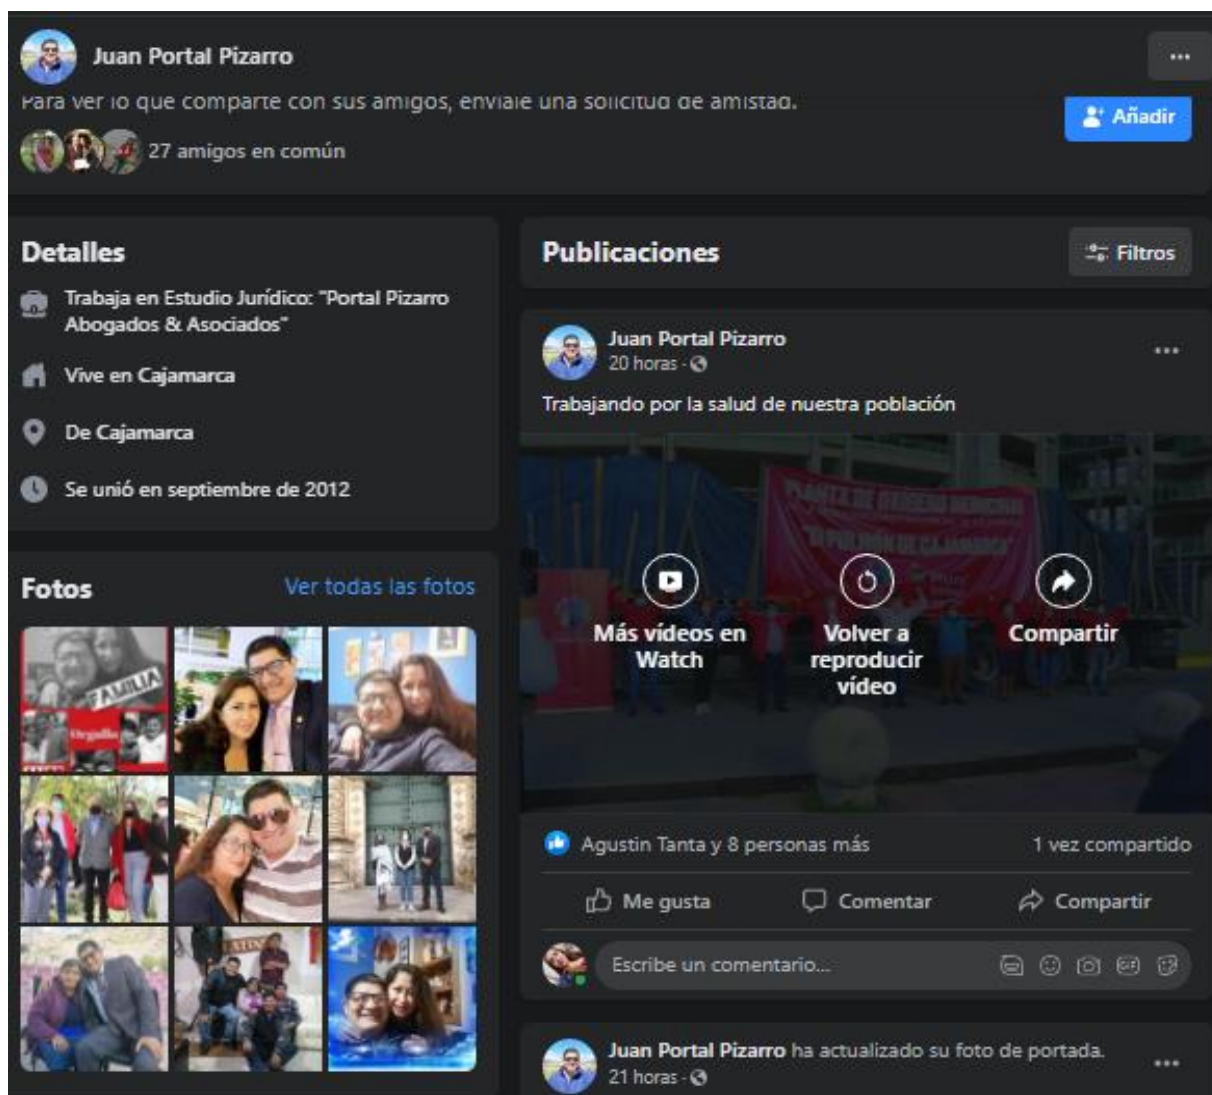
Juan Portal Pizarro

Para ver lo que comparte con sus amigos, envíale una solicitud de amistad.

Añadir

27 amigos en común

Detalles

Trabaja en Estudio Jurídico: "Portal Pizarro Abogados & Asociados"

Vive en Cajamarca

De Cajamarca

Se unió en septiembre de 2012

Fotos

Ver todas las fotos

FAMILIA

Orgullo

Publicaciones

Filtros

Juan Portal Pizarro
20 horas ·

Trabajando por la salud de nuestra población

PLANTA DE OXÍGENO MEDICINAL

"EL PULMÓN DE CAJAMARCA"

Más vídeos en Watch

Volver a reproducir vídeo

Compartir

Agustin Tanta y 8 personas más

1 vez compartido

Me gusta

Comentar

Compartir

Escribe un comentario...

Juan Portal Pizarro ha actualizado su foto de portada.
21 horas ·